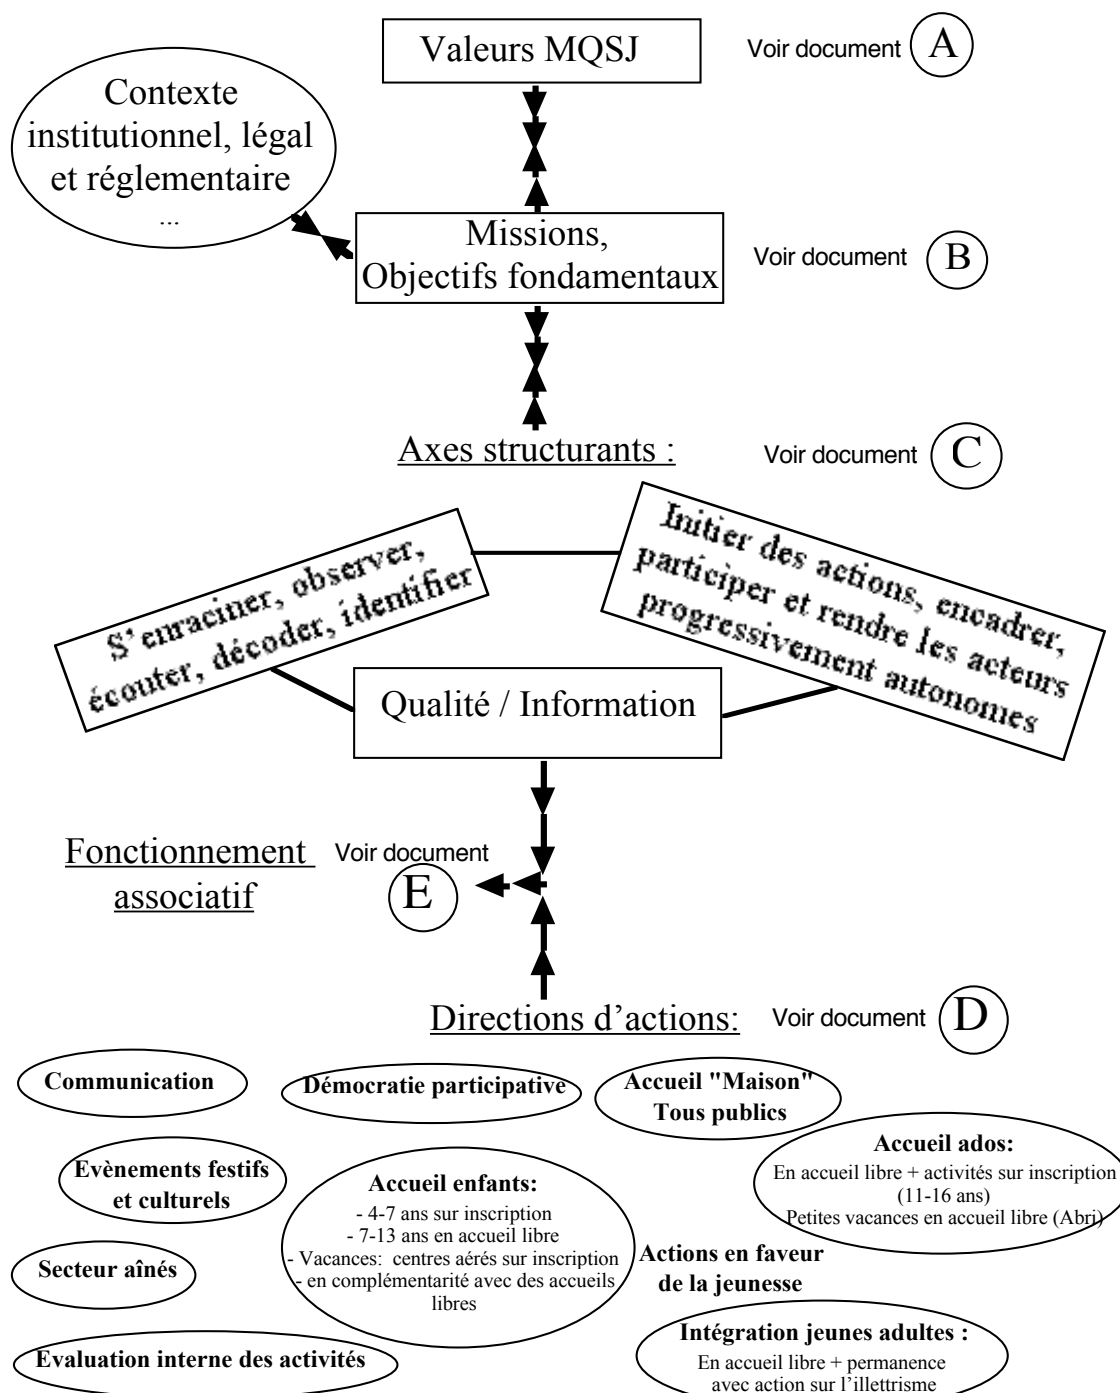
Valeurs MQSJ

Voir document A

Contexte institutionnel, légal et réglementaire
...

Missions, Objectifs fondamentaux

Voir document B

Axes structurants :

Voir document C

S' enraciner, observer, écouter, décoder, identifier

Initier des actions, encadrer, participer et rendre les acteurs progressivement autonomes

Qualité / Information

Fonctionnement associatif

Voir document E

Directions d'actions:

Voir document D

Communication

Démocratie participative

Accueil "Maison" Tous publics

Accueil ados:
En accueil libre + activités sur inscription (11-16 ans)
Petites vacances en accueil libre (Abri)

Evènements festifs et culturels

Accueil enfants:
- 4-7 ans sur inscription
- 7-13 ans en accueil libre
- Vacances: centres aérés sur inscription
- en complémentarité avec des accueils libres

Actions en faveur de la jeunesse

Secteur aînés

Intégration jeunes adultes :
En accueil libre + permanence avec action sur l'illettrisme

Evaluation interne des activités